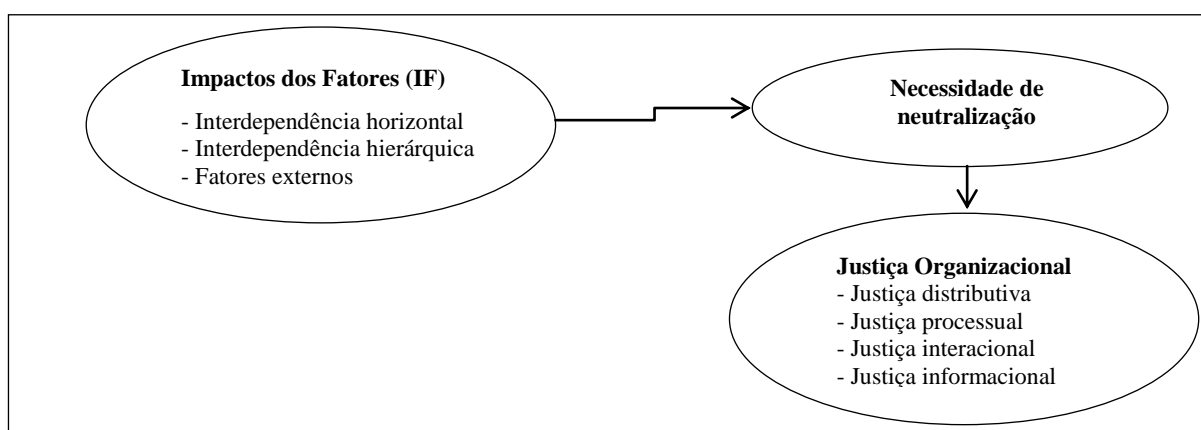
Impactos dos Fatores (IF)
- Interdependência horizontal
- Interdependência hierárquica
- Fatores externos

Necessidade de neutralização

Justiça Organizacional
- Justiça distributiva
- Justiça processual
- Justiça interacional
- Justiça informacional